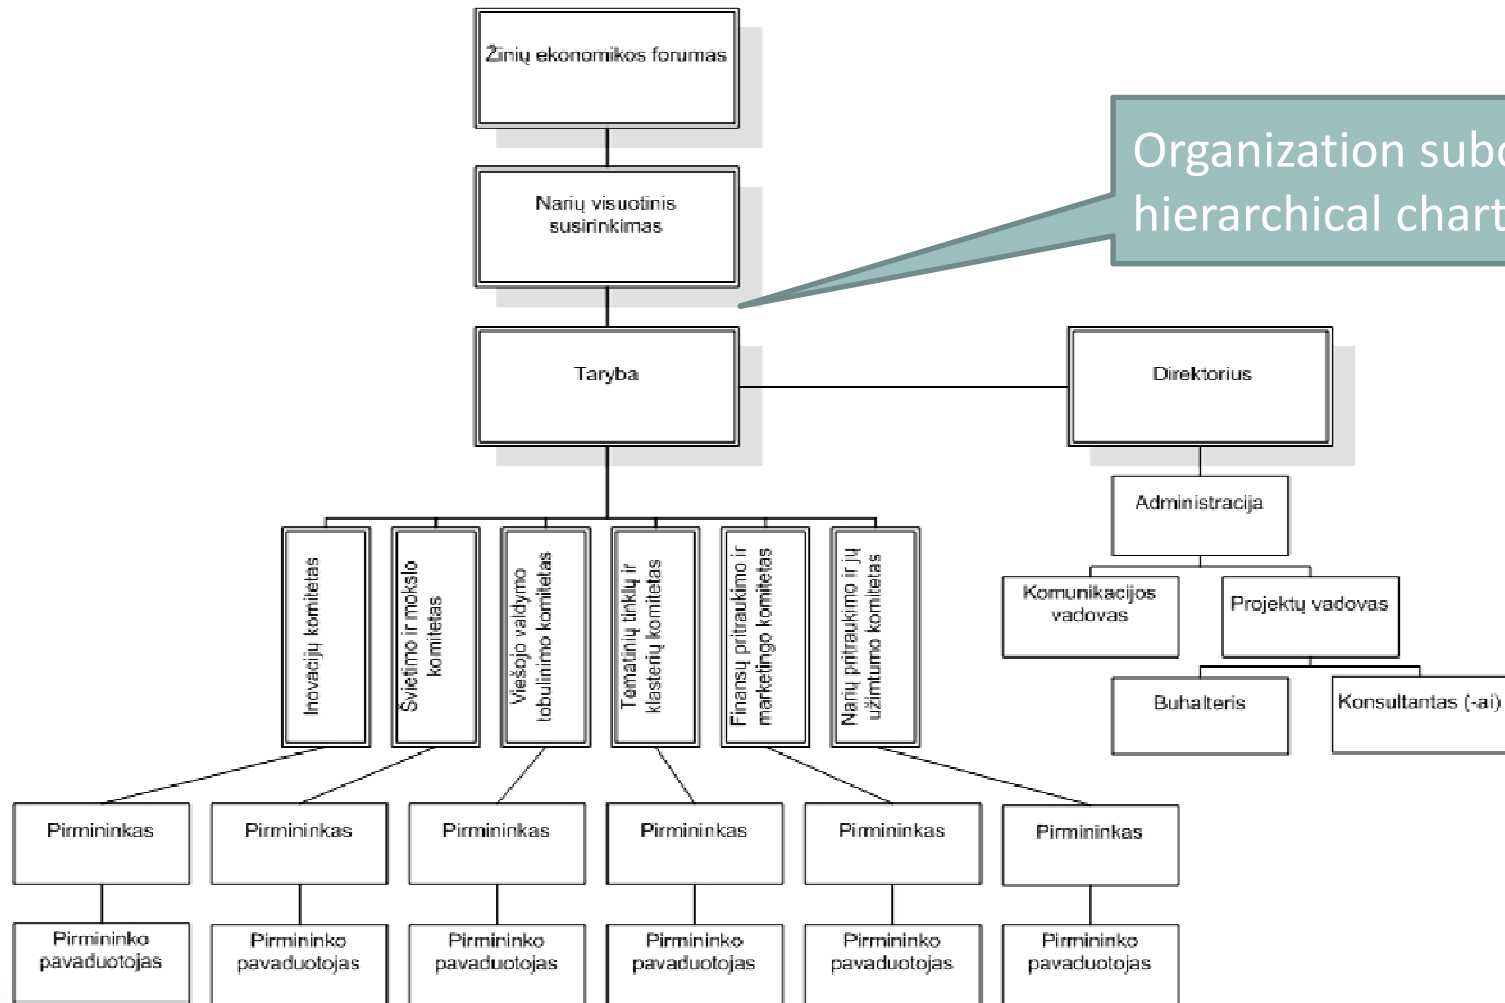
Žinių ekonomikos forumas

Narių visuotinis susirinkimas

Organization subo hierarchical chart

Taryba

Direktorius

Administracija

Komunikacijos vadovas

Projektų vadovas

Buhalteris

Konsultantas (-ai)

Inovacijų komitetas

Švietimo ir mokslo komitetas

Viešojo valdymo tobulinimo komitetas

Teminių tinklų ir klasterių komitetas

Finansų pritraukimo ir marketingo komitetas

Narių pritraukimo ir jų užimtumo komitetas

Pirmininkas

Pirmininkas

Pirmininkas

Pirmininkas

Pirmininkas

Pirmininkas

Pirmininko pavaduotojas

Pirmininko pavaduotojas

Pirmininko pavaduotojas

Pirmininko pavaduotojas

Pirmininko pavaduotojas

Pirmininko pavaduotojas